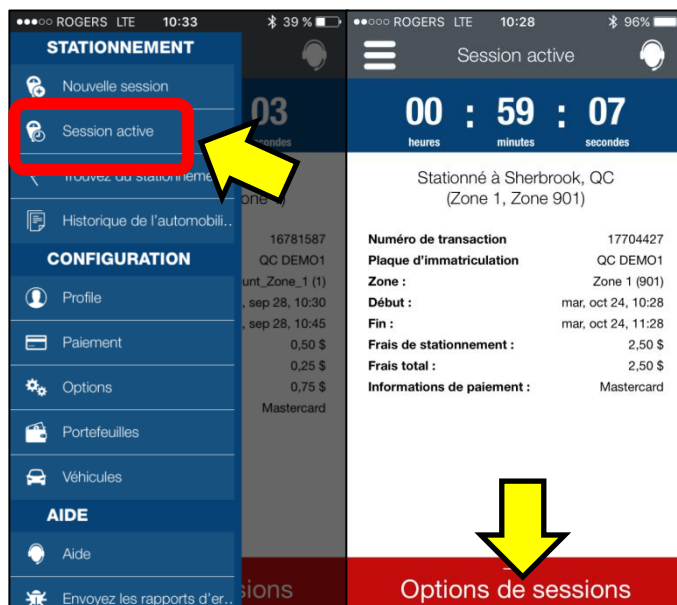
●●○○○ ROGERS LTE 10:33 39 %

STATIONNEMENT

Nouvelle session

Session active

Trouvez du stationneme

Historique de l'automobili...

CONFIGURATION

Profile

Paiement

Options

Portefeuilles

Véhicules

AIDE

Aide

Envoyez les rapports d'er...

03
secondes

zone 1)

16781587
QC DEMO1
unt_Zone_1 (1)
, sep 28, 10:30
, sep 28, 10:45
0,50 $
0,25 $
0,75 $
Mastercard

sions

●●○○○ ROGERS LTE 10:28 96%

Session active

| 00 | : | 59 | : | 07 |
|---|---|---|---|---|
| heures | | minutes | | secondes |

Stationné à Sherbrook, QC
(Zone 1, Zone 901)

| | |
|---|---|
| Numéro de transaction | 17704427 |
| Plaque d'immatriculation | QC DEMO1 |
| Zone : | Zone 1 (901) |
| Début : | mar, oct 24, 10:28 |
| Fin : | mar, oct 24, 11:28 |
| Frais de stationnement : | 2,50 $ |
| Frais total : | 2,50 $ |
| Informations de paiement : | Mastercard |

Options de sessions